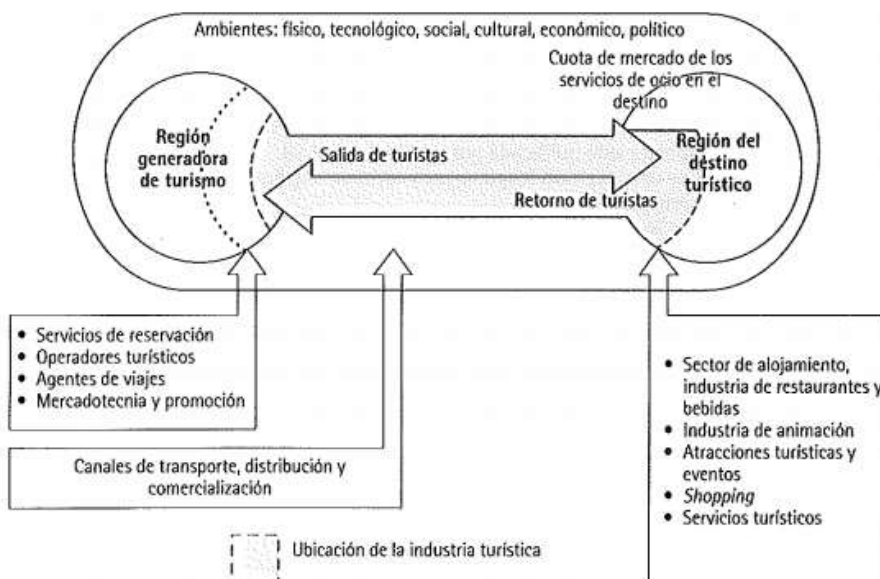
Ambientes: físico, tecnológico, social, cultural, económico, político

Cuota de mercado de los servicios de ocio en el destino

Región generadora de turismo

Salida de turistas

Región del destino turístico

Retorno de turistas

• Servicios de reservación
• Operadores turísticos
• Agentes de viajes
• Mercadotecnia y promoción

Canales de transporte, distribución y comercialización

• Sector de alojamiento, industria de restaurantes y bebidas
• Industria de animación
• Atracciones turísticas y eventos
• *Shopping*
• Servicios turísticos

Ubicación de la industria turística